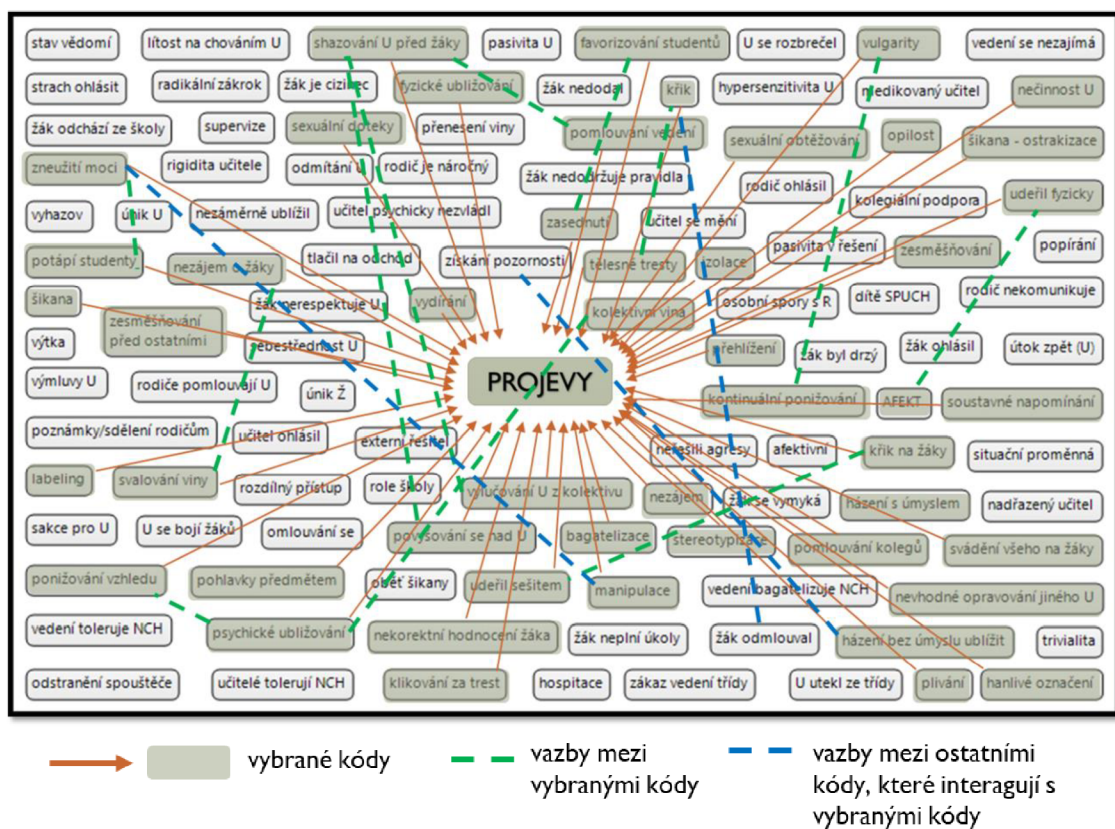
stav vědomí
lítost na chováním U
shazování U před žáky
pasivita U
favorizování studentů
U se rozbrečel
vulgarity
vedení se nezajímá

strach ohlásit
radikální zákrok
žák je cizinec
fyzické ubližování
žák nedodal
křik
hypersenzitivita U
medikovaný učitel
nečinnost U

žák odchází ze školy
supervize
sexuální doteky
přenesení viny
pomlouvání vedení
sexuální obtěžování
opilost
šikana - ostrakizace

zneužití moci
rigidita učitele
odmítání U
rodič je náročný
žák nedodržuje pravidla
rodič ohlásil
kolegiální podpora
udeřil fyzicky

vyhazov
únik U
nezáměrně ublížil
učitel psychicky nezvládl
zasednutí
učitel se mění
pasivita v řešení
zesměšňování
popírání

potápí studenty
nezájem o žáky
tlačil na odchod
získání pozornosti
tělesné tresty
izolace

šikana
žák nerespektuje U
vydírání
kolektivní vina
osobní spory s R
dítě SPUCH
rodič nekomunikuje

výtka
zesměšňování před ostatními
sebestřednost U
přehlížení
žák byl drzý
žák ohlásil
útok zpět (U)

výmluvy U
rodiče pomlouvají U
únik Ž
PROJEVY
kontinuální ponižování
AFEKT
soustavné napomínání

poznámky/sdělení rodičům
učitel ohlásil
externí řešitel
nešišli agresy
afektivní
křik na žáky
situační proměnná

labeling
svalování viny
rozdílný přístup
role školy
vylučování U z kolektivu
nezájem
žák se vymyká
házení s úmyslem
nadřazený učitel

sakce pro U
U se bojí žáků
omlouvání se
povyšování se nad U
bagatelizace
stereotypizace
pomlouvání kolegů
svádění všeho na žáky

ponižování vzhledu
pohlavky předmětem
oběť šikany
udeřil sešitem
manipulace
vedení bagatelizuje NCH
nevhodné opravování jiného U

vedení toleruje NCH
psychické ubližování
nekorektní hodnocení žáka
žák neplní úkoly
žák odmlouval
házení bez úmyslu ublížit
trivialita

odstranění spouštěče
učitelé tolerují NCH
klikování za trest
hospitace
zákaz vedení třídy
U utekl ze třídy
plivání
hanlivé označení

vybrané kódy
vazby mezi vybranými kódy
vazby mezi ostatními kódy, které interagují s vybranými kódy